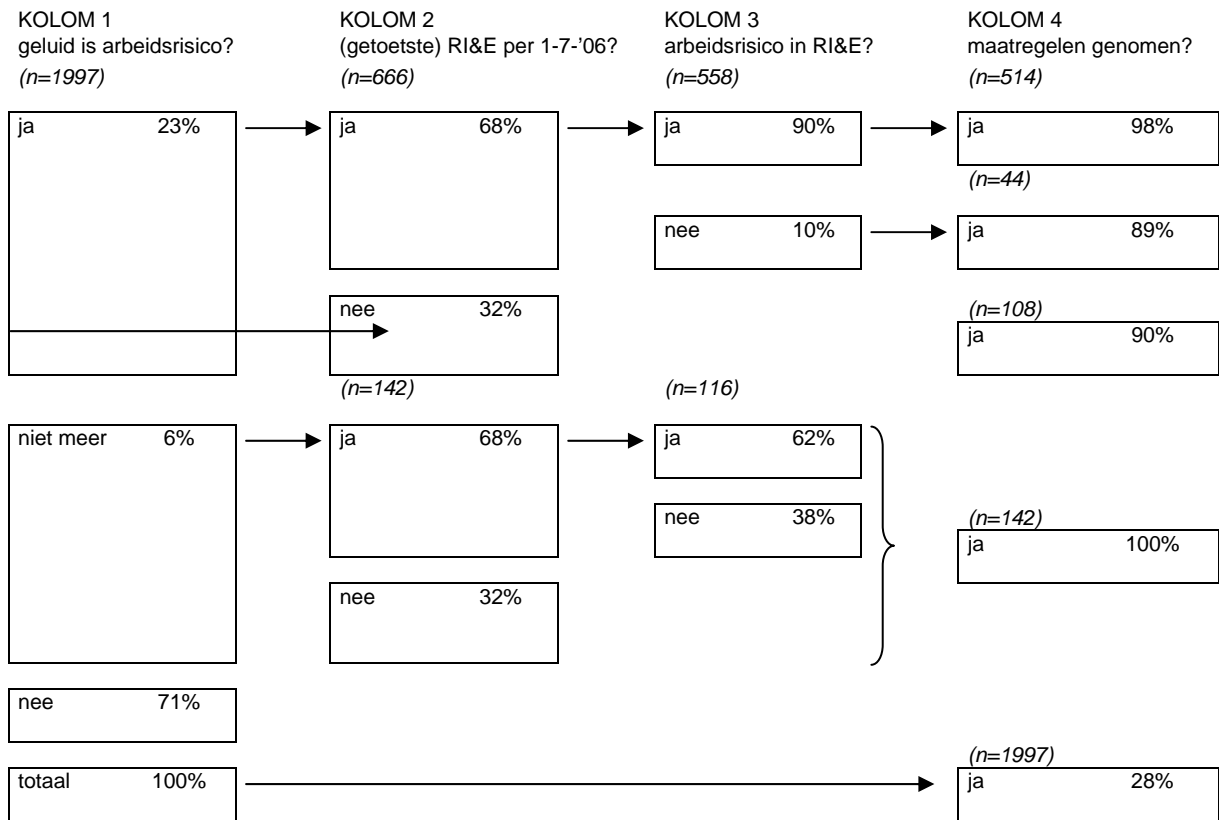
KOLOM 1
geluid is arbeidsrisico?
(n=1997)

KOLOM 2
(getoetste) RI&E per 1-7-'06?
(n=666)

KOLOM 3
arbeidsrisico in RI&E?
(n=558)

KOLOM 4
maatregelen genomen?
(n=514)

ja 23%

ja 68%

ja 90%

ja 98%

(n=44)

nee 10%

ja 89%

nee 32%

(n=108)
ja 90%

(n=142)

(n=116)

niet meer 6%

ja 68%

ja 62%

nee 38%

(n=142)
ja 100%

nee 32%

nee 71%

(n=1997)

totaal 100%

ja 28%